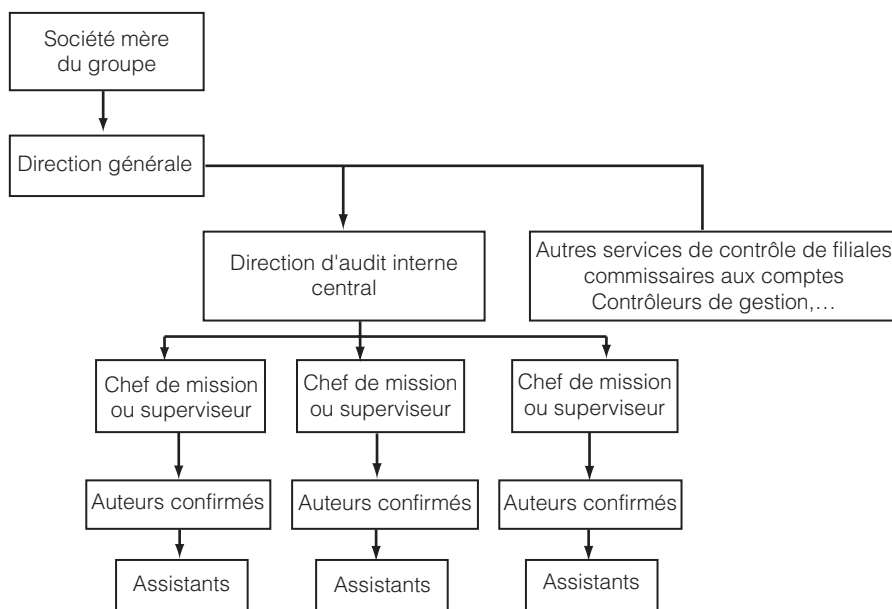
Société mère du groupe

Direction générale

Direction d'audit interne central

Autres services de contrôle de filiales commissaires aux comptes Contrôleurs de gestion,...

Chef de mission ou superviseur

Chef de mission ou superviseur

Chef de mission ou superviseur

Auteurs confirmés

Auteurs confirmés

Auteurs confirmés

Assistants

Assistants

Assistants